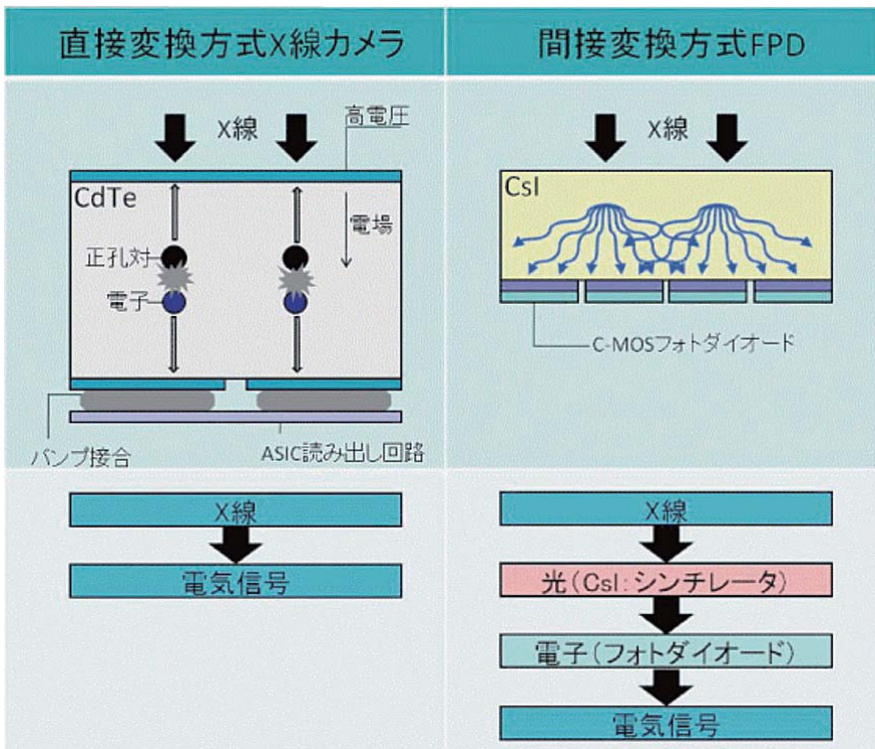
直接変換方式X線カメラ

間接変換方式FPD

X線

高電圧

CdTe

電場

正孔対

電子

バンプ接合

ASIC読み出し回路

X線

CsI

C-MOSフォトダイオード

X線

電気信号

X線

光（CsI：シンチレータ）

電子（フォトダイオード）

電気信号